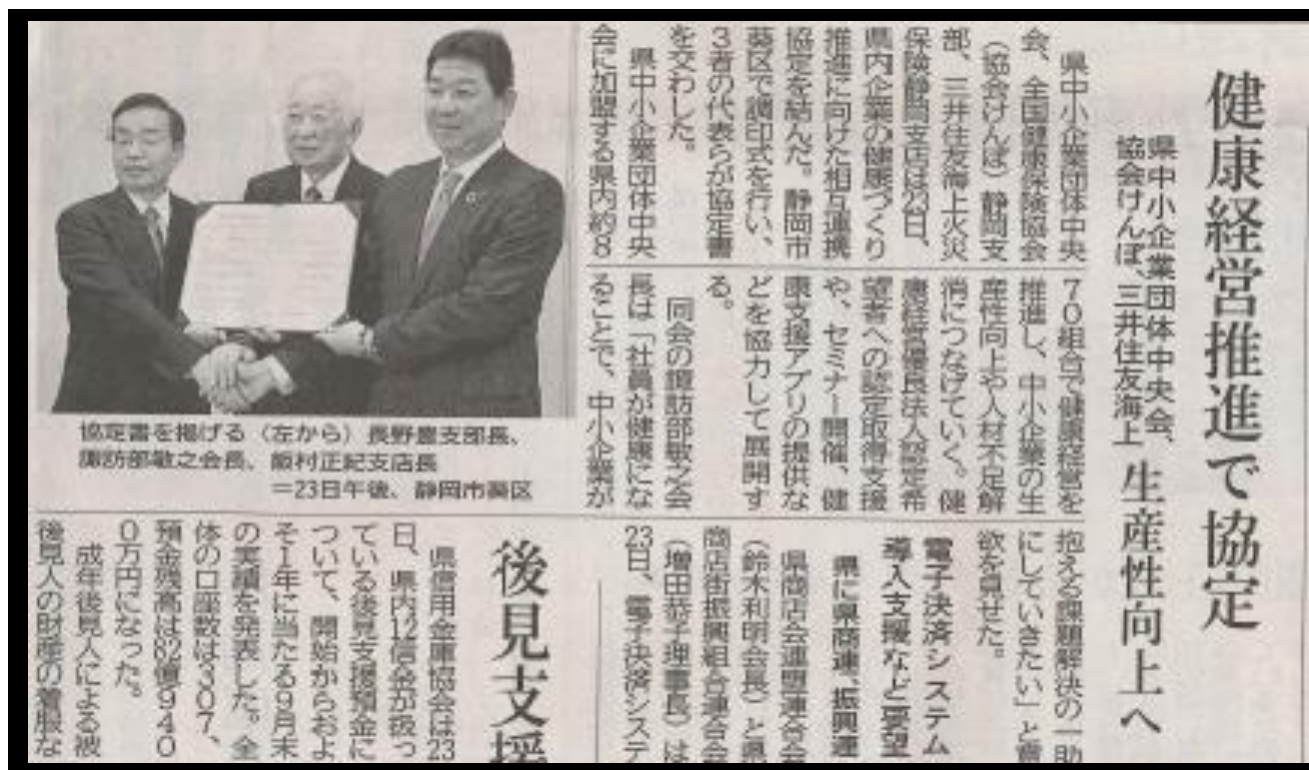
健康経営推進で協定

県中小企業団体中央会、協会けんぽ、三井住友海上

生産性向上へ

県中小企業団体中央会、全国健康保険協会（協会けんぽ）静岡支部、三井住友海上火災保険静岡支店は23日、県内企業の健康づくり推進に向けた相互連携協定を結んだ。静岡市葵区で調印式を行い、3者の代表らが協定書を交わした。

県中小企業団体中央会に加盟する県内約870組合で健康経営を推進し、中小企業の生産性向上や人材不足解消につなげていく。健康経営優良法人認定希望者への認定取得支援や、セミナー開催、健康支援アプリの提供などを協力して展開する。

同会の諏訪部敬之会長は「社員が健康になることで、中小企業が抱える課題解決の一助にしていきたい」と意欲を見せた。

協定書を掲げる（左から）長野豊支部長、諏訪部敬之会長、飯村正紀支店長＝23日午後、静岡市葵区

電子決済システム導入支援など要望

県に県商連、振興連

県商店会連盟連合会（鈴木和明会長）と県商店街振興組合連合会（増田恭子理事長）は23日、電子決済システ

後見支援

県信用金庫協会は23日、県内12信金が扱っている後見支援預金について、開始からおよそ1年に当たる9月末の実績を発表した。全体の口座数は307、預金残高は82億9400万円になった。

成年後見人による被後見人の財産の着服な